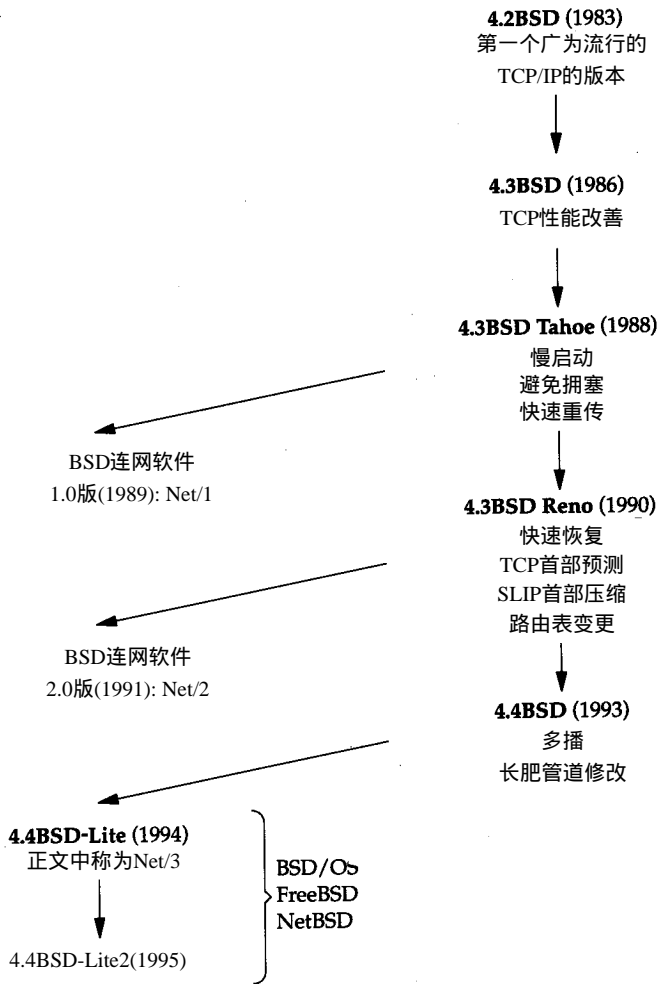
4.2BSD (1983)
第一个广为流行的
TCP/IP的版本

4.3BSD (1986)
TCP性能改善

4.3BSD Tahoe (1988)
慢启动
避免拥塞
快速重传

BSD连网软件
1.0版(1989): Net/1

4.3BSD Reno (1990)
快速恢复
TCP首部预测
SLIP首部压缩
路由表变更

BSD连网软件
2.0版(1991): Net/2

4.4BSD (1993)
多播
长肥管道修改

4.4BSD-Lite (1994)
正文中称为Net/3

4.4BSD-Lite2(1995)

BSD/OS
FreeBSD
NetBSD